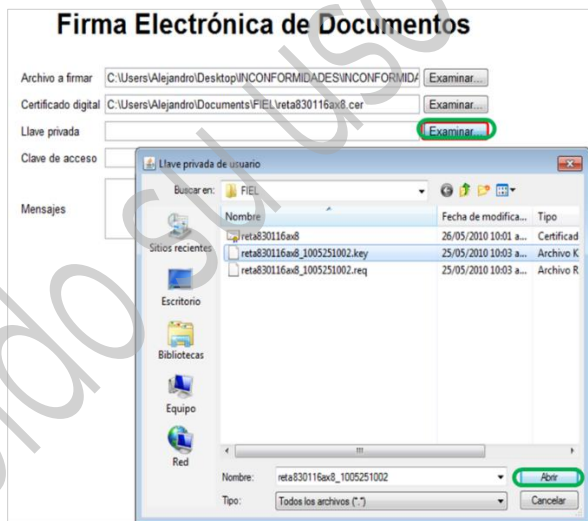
Firma Electrónica de Documentos

Archivo a firmar C:\Users\Alejandro\Desktop\INCONFORMIDADES\INCONFORMIDA Examinar...

Certificado digital C:\Users\Alejandro\Documents\FIEL\reta830116ax8.cer Examinar...

Llave privada Examinar...

Clave de acceso

Mensajes

Llave privada de usuario

Buscar en: FIEL

| Nombre | Fecha de modifica... | Tipo |
|---|---|---|
| reta830116ax8 | 26/05/2010 10:01 a... | Certificad |
| reta830116ax8_1005251002.key | 25/05/2010 10:03 a... | Archivo K |
| reta830116ax8_1005251002.req | 25/05/2010 10:03 a... | Archivo R |

Sitios recientes

Escritorio

Bibliotecas

Equipo

Red

Nombre: reta830116ax8_1005251002 Abrir

Tipo: Todos los archivos (*.*) Cancelar